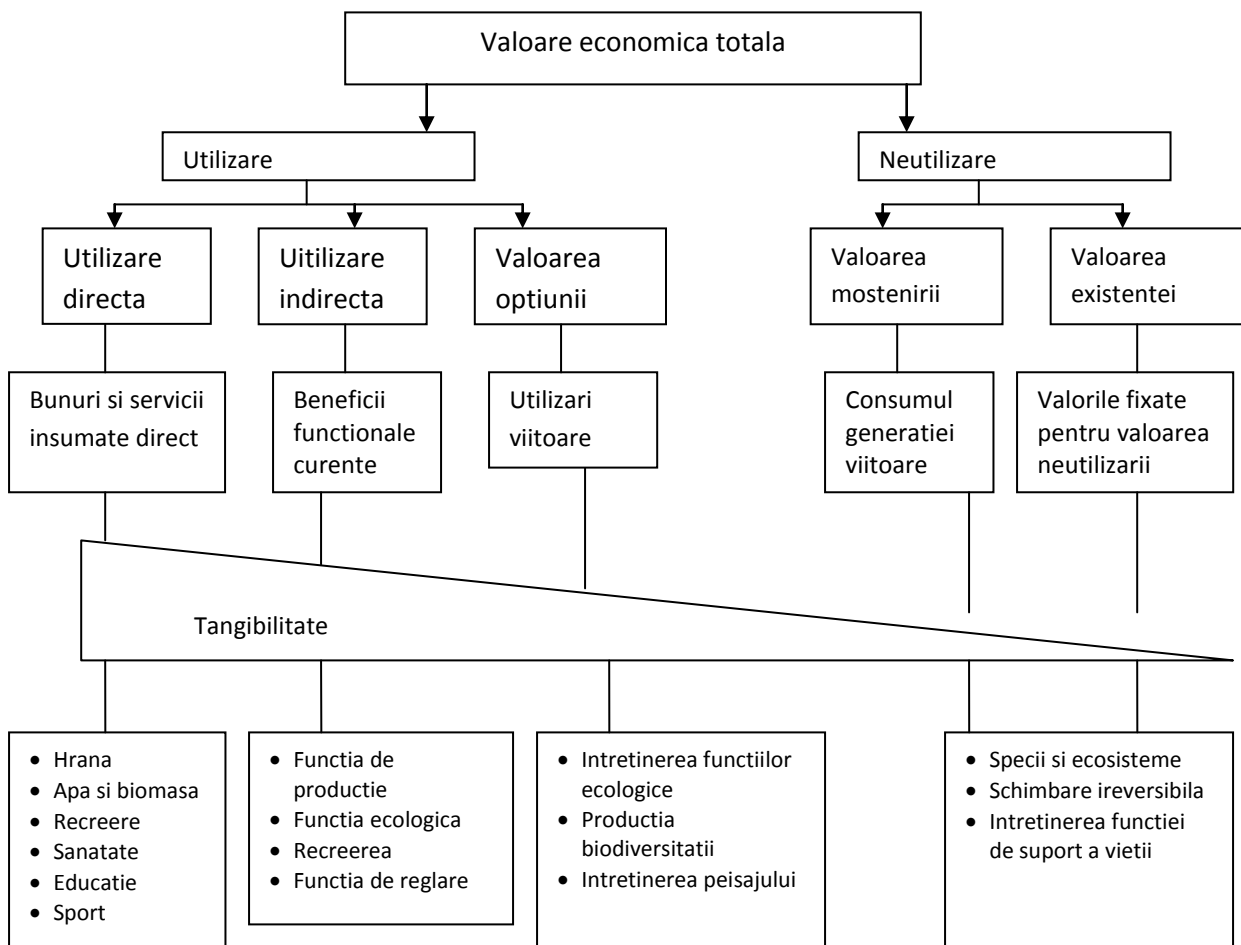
Valoare economica totala

Utilizare

Neutilizare

Utilizare directa

Uitilizare indirecta

Valoarea optiunii

Valoarea mostenirii

Valoarea existentei

Bunuri si servicii insumate direct

Beneficii functionale curente

Utilizari viitoare

Consumul generatiei viitoare

Valorile fixate pentru valoarea neutilizarii

Tangibilitate

- Hrana
- Apa si biomasa
- Recreere
- Sanatate
- Educatie
- Sport

- Functia de productie
- Functia ecologica
- Recreerea
- Functia de reglare

- Intretinerea functiilor ecologice
- Productia biodiversitatii
- Intretinerea peisajului

- Specii si ecosisteme
- Schimbare ireversibila
- Intretinerea functiei de suport a vietii